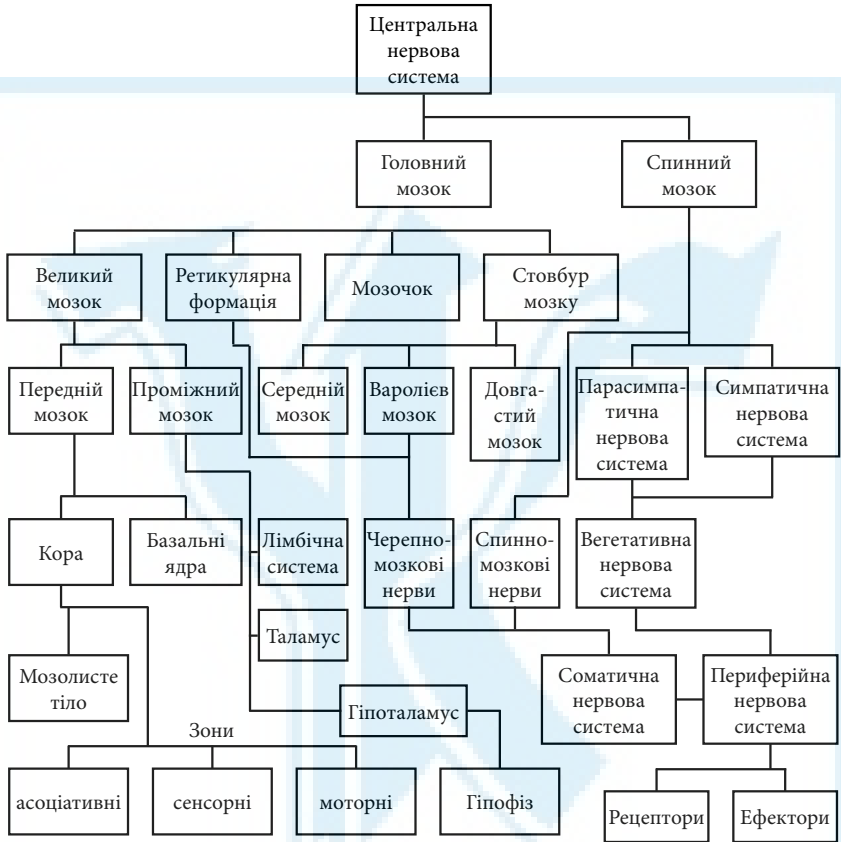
Центральна нервова система

Головний мозок

Спинний мозок

Великий мозок

Ретикулярна формація

Мозочок

Стовбур мозку

Передній мозок

Проміжний мозок

Середній мозок

Варолієв мозок

Довгастий мозок

Парасимпатична нервова система

Симпатична нервова система

Кора

Базальні ядра

Лімбічна система

Черепномозкові нерви

Спинномозкові нерви

Вегетативна нервова система

Таламус

Мозолисте тіло

Соматична нервова система

Периферійна нервова система

Гіпоталамус

Зони

асоціативні

сенсорні

моторні

Гіпофіз

Рецептори

Ефектори